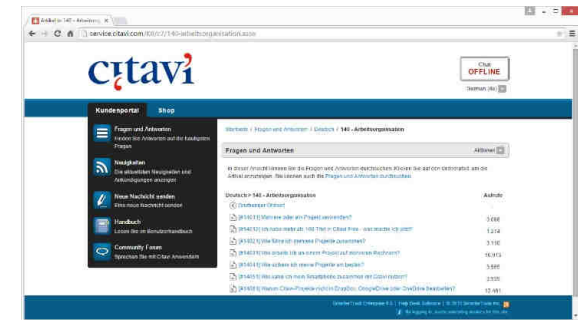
Artikel in 140 - Arbeitsorg... ×

service.citavi.com/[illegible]/140-arbeitsorganisation.aspx

citavi

Chat OFFLINE

Deutsch (de)

Kundenportal Shop

Fragen und Antworten
Finden Sie Antworten auf die häufigsten Fragen

Neuigkeiten
Die aktuellsten Neuigkeiten und Ankündigungen anzeigen

Neue Nachricht senden
Eine neue Nachricht senden

Handbuch
Lesen Sie im Benutzerhandbuch

Community Foren
Sprechen Sie mit Citavi Anwendern

Startseite > Fragen und Antworten > Deutsch > 140 - Arbeitsorganisation

Fragen und Antworten

Aktionen

In dieser Ansicht können Sie die Fragen und Antworten durchsuchen. Klicken Sie auf ein Stichwort um die Artikel anzuzeigen. Sie können auch die Fragen und Antworten durchsuchen.

Deutsch > 140 - Arbeitsorganisation

Aufrufe

Übergeordneter Ordner

[#14011] Wann ist oder ein Projekt verwenden?
3.686

[#14032] Wie kann mehr als 100 Titel in Citavi Free - was mache ich jetzt?
1.274

[#14021] Wie führe ich getrennte Projekte zusammen?
3.118

[#14023] Wie ersetze ich ein Citavi-Projekt auf einem neuen Rechner?
16.973

[#14015] Wie arbeite ich an einem Projekt am besten?
5.885

[#14035] Wie kann ich mein Projekt mit Citavi nutzen?
2.535

[#14036] Warum Citavi-Projekte nicht in Dropbox, OneDrive oder OneDrive speichern?
12.491

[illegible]